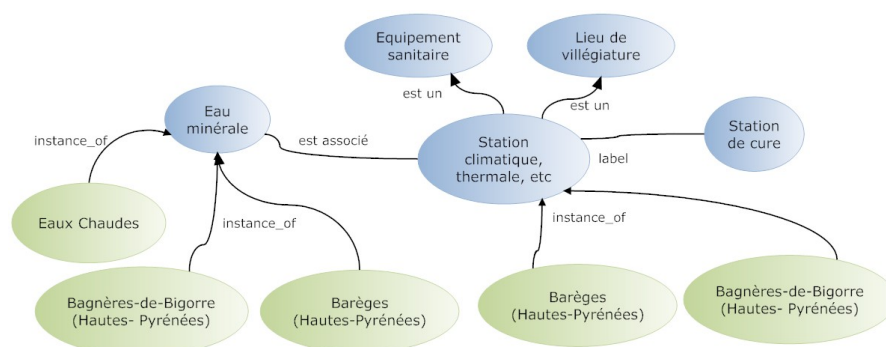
Equipement sanitaire

Lieu de villégiature

est un

est un

Eau minérale

instance_of

est associé

Station climatique, thermale, etc

label

Station de cure

Eaux Chaudes

instance_of

instance_of

Bagnères-de-Bigorre (Hautes- Pyrénées)

Barèges (Hautes-Pyrénées)

Barèges (Hautes-Pyrénées)

Bagnères-de-Bigorre (Hautes- Pyrénées)